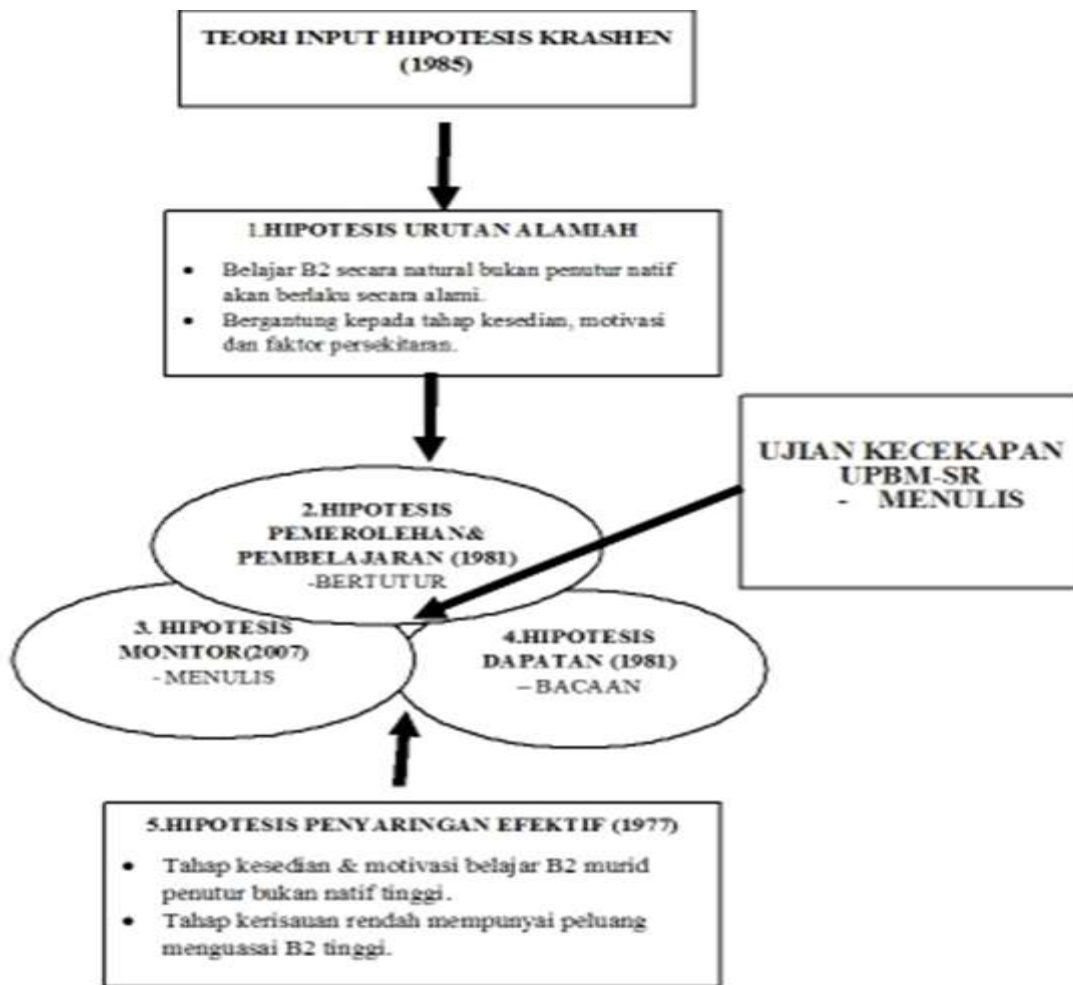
TEORI INPUT HIPOTESIS KRASHEN (1985)

1.HIPOTESIS URUTAN ALAMIAH

- Belajar B2 secara natural bukan penutur natif akan berlaku secara alami.
- Bergantung kepada tahap kesedian, motivasi dan faktor persekitaran.

UJIAN KECEKAPAN UPBM-SR
- MENULIS

2.HIPOTESIS PEMEROLEHAN& PEMBELAJARAN (1981)
-BERTUTUR

3. HIPOTESIS MONITOR(2007)
- MENULIS

4.HIPOTESIS DAPATAN (1981)
– BACAAN

5.HIPOTESIS PENYARINGAN EFEKTIF (1977)

- Tahap kesedian & motivasi belajar B2 murid penutur bukan natif tinggi.
- Tahap kerisauan rendah mempunyai peluang menguasai B2 tinggi.